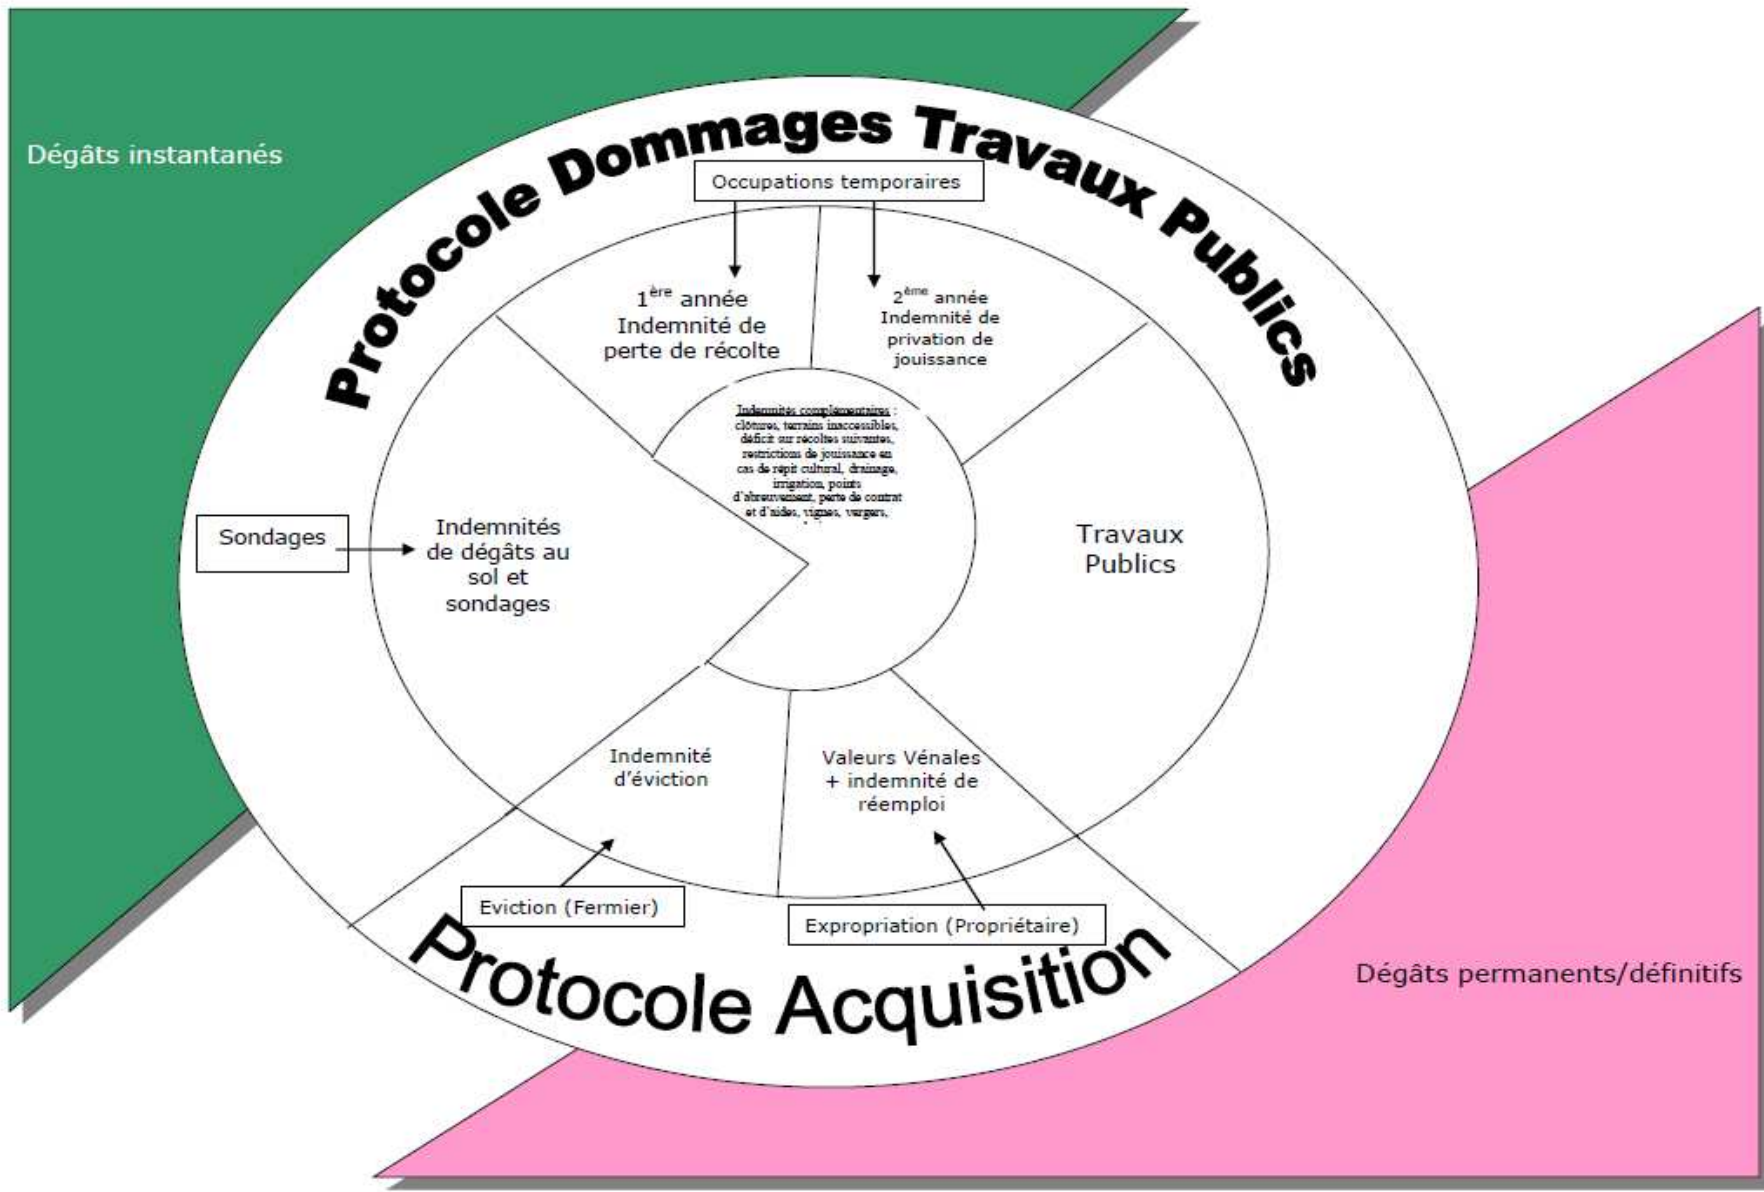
Dégâts instantanés

Protocole Dommages Travaux Publics

Occupations temporaires

1$^{ère}$ année Indemnité de perte de récolte

2$^{ème}$ année Indemnité de privation de jouissance

Indemnités complémentaires : clôtures, terrains inaccessibles, déficit sur récoltes suivantes, restrictions de jouissance en cas de répit cultural, drainage, irrigation, points d'abreuvement, perte de contrat et d'aides, vignes, vergers, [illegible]

Sondages

Indemnités de dégâts au sol et sondages

Travaux Publics

Indemnité d'éviction

Valeurs Vénales + indemnité de réemploi

Eviction (Fermier)

Expropriation (Propriétaire)

Protocole Acquisition

Dégâts permanents/définitifs